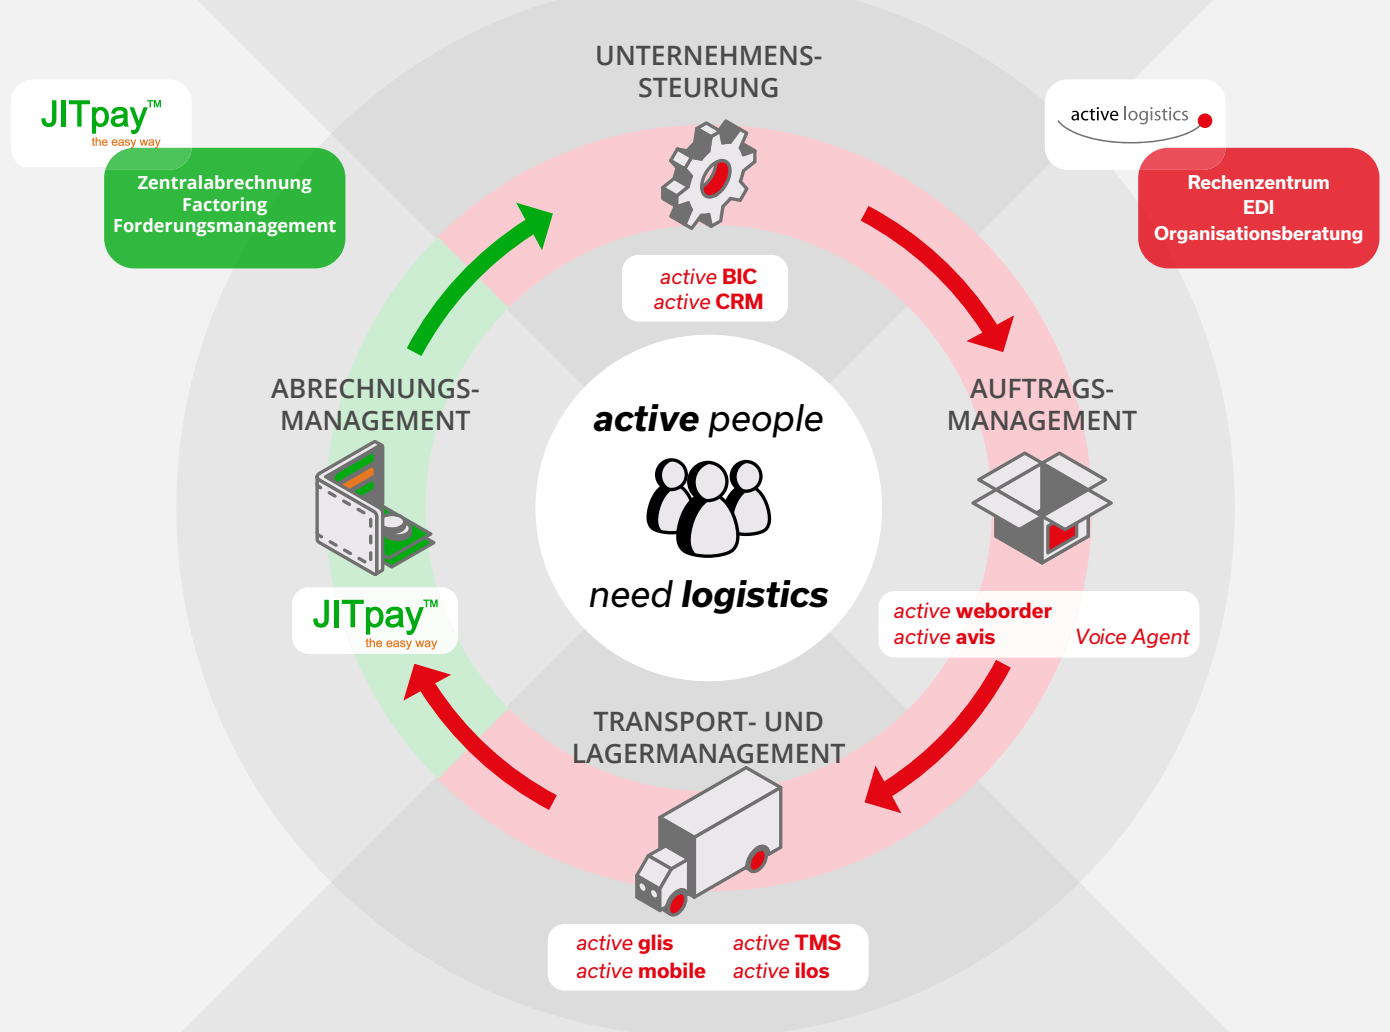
JITpay™
the easy way

Zentralabrechnung
Factoring
Forderungsmanagement

UNTERNEHMENS-
STEUERUNG

active logistics

Rechenzentrum
EDI
Organisationsberatung

active BIC
active CRM

ABRECHNUNGS-
MANAGEMENT

active people

need logistics

AUFTRAGS-
MANAGEMENT

JITpay™
the easy way

active weborder
active avis
Voice Agent

TRANSPORT- UND
LAGERMANAGEMENT

active glis
active mobile
active TMS
active ilos